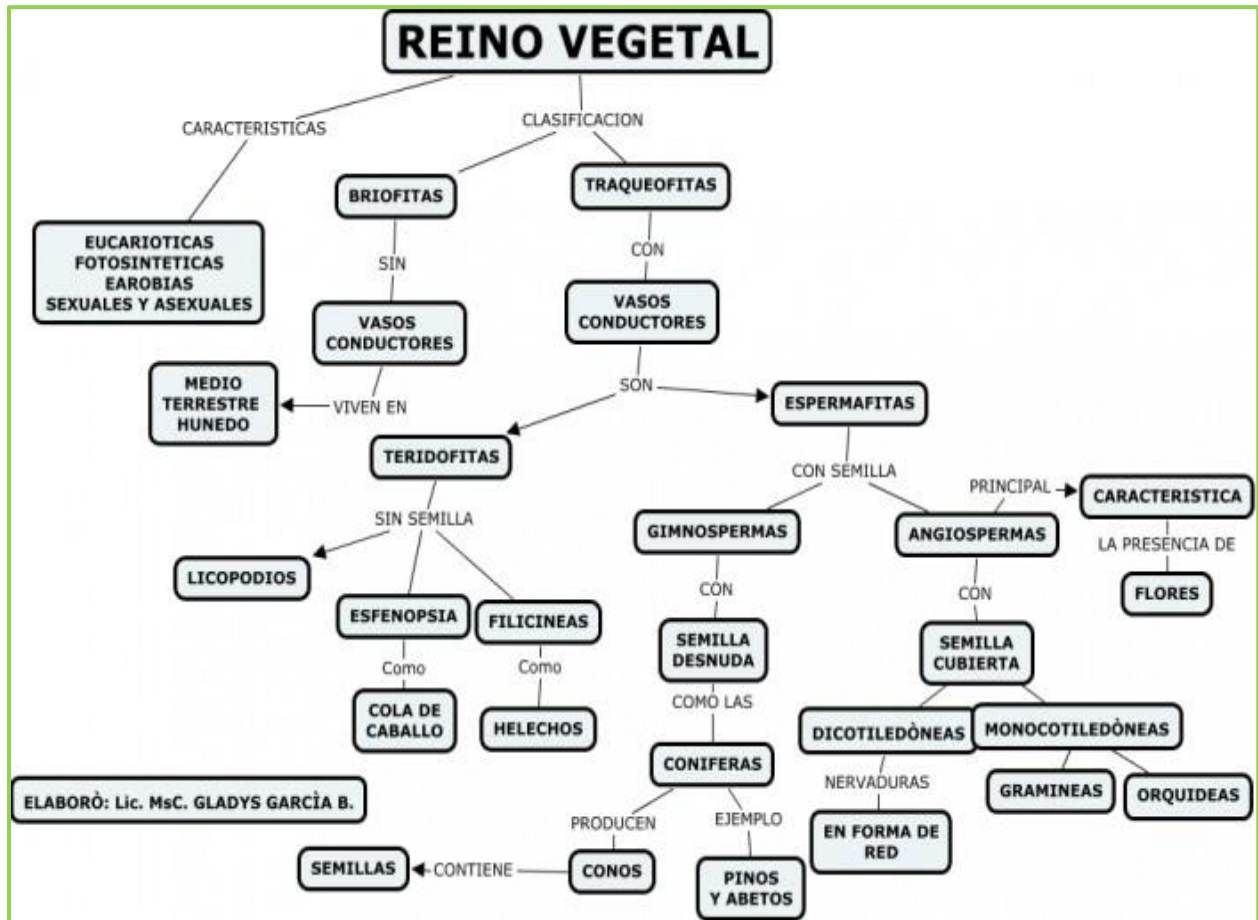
REINO VEGETAL

CARACTERISTICAS

CLASIFICACION

EUCARIOTICAS
FOTOSINTETICAS
EAROBIAS
SEXUALES Y ASEXUALES

BRIOFITAS

SIN

VASOS CONDUCTORES

VIVEN EN

MEDIO TERRESTRE HUNEDO

TRAQUEOFITAS

CON

VASOS CONDUCTORES

SON

TERIDOFITAS

ESPERMAFITAS

SIN SEMILLA

LICOPODIOS

ESFENOPSIA

Como

COLA DE CABALLO

FILICINEAS

Como

HELECHOS

CON SEMILLA

GIMNOSPERMAS

CON

SEMILLA DESNUDA

COMO LAS

CONIFERAS

PRODUCEN

CONOS

CONTIENE

SEMILLAS

EJEMPLO

PINOS Y ABETOS

ANGIOSPERMAS

PRINCIPAL

CARACTERISTICA

LA PRESENCIA DE

FLORES

CON

SEMILLA CUBIERTA

DICOTILEDÒNEAS

NERVADURAS

EN FORMA DE RED

MONOCOTILEDÒNEAS

GRAMINEAS

ORQUIDEAS

ELABORÒ: Lic. MsC. GLADYS GARCÌA B.